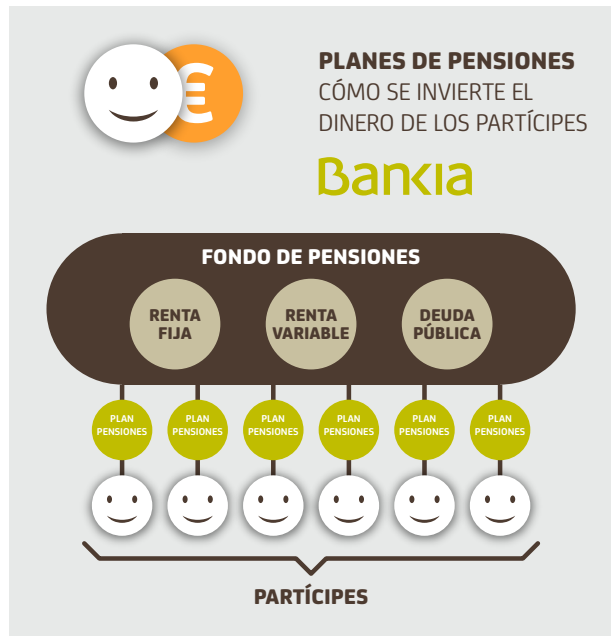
€

PLANES DE PENSIONES
CÓMO SE INVIERTE EL DINERO DE LOS PARTÍCIPES

Bankia

FONDO DE PENSIONES

RENTA FIJA

RENTA VARIABLE

DEUDA PÚBLICA

PLAN PENSIONES

PLAN PENSIONES

PLAN PENSIONES

PLAN PENSIONES

PLAN PENSIONES

PLAN PENSIONES

PARTÍCIPES